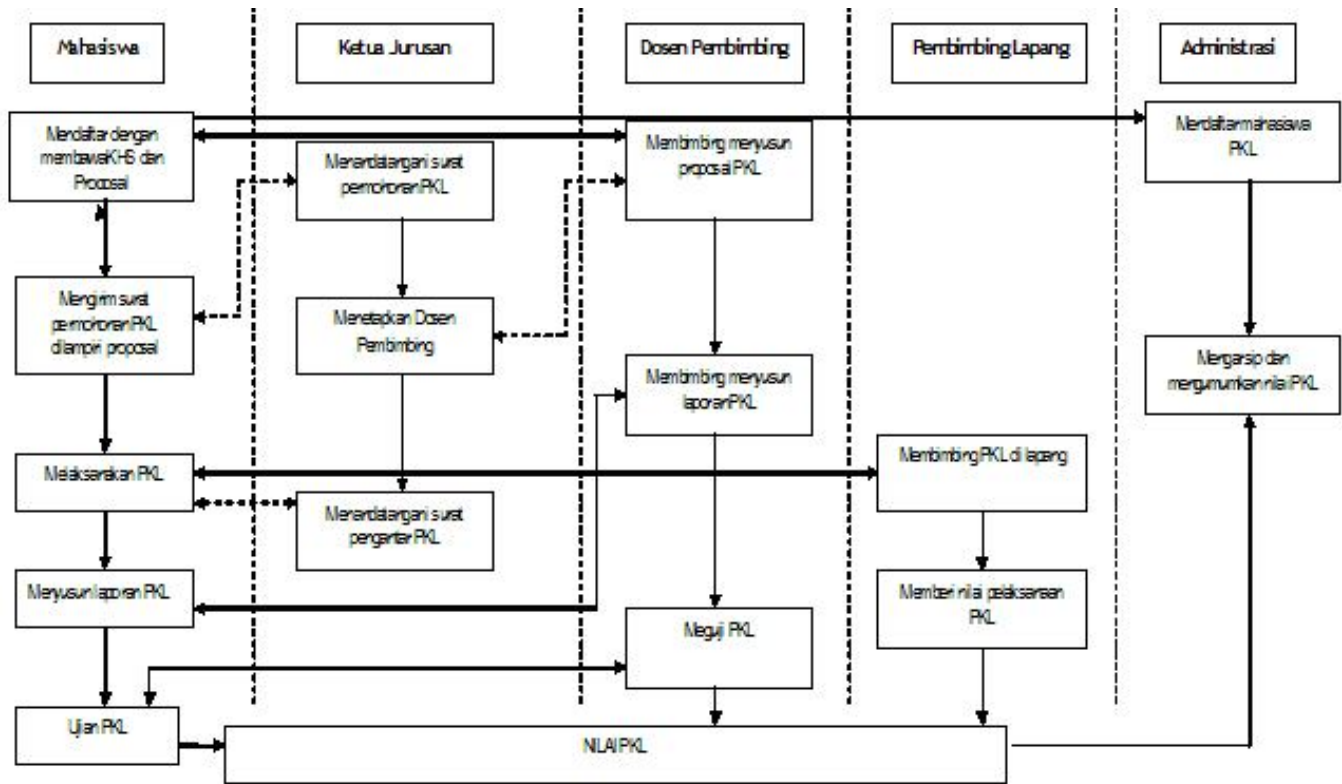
Mahasiswa

Ketua Jurusan

Dosen Pembimbing

Pembimbing Lapang

Administrasi

Mendaftar dengan membawa KHS dan Proposal

Menandatangani surat permohonan PKL

Membimbing menyusun proposal PKL

Mendaftar mahasiswa PKL

Mengirim surat permohonan PKL dilampiri proposal

Menetapkan Dosen Pembimbing

Membimbing menyusun laporan PKL

Mengarsip dan mengumumkan nilai PKL

Melaksanakan PKL

Membimbing PKL di lapang

Menandatangani surat pengantar PKL

Menyusun laporan PKL

Memberi nilai pelaksanaan PKL

Meguji PKL

Ujian PKL

NILAI PKL